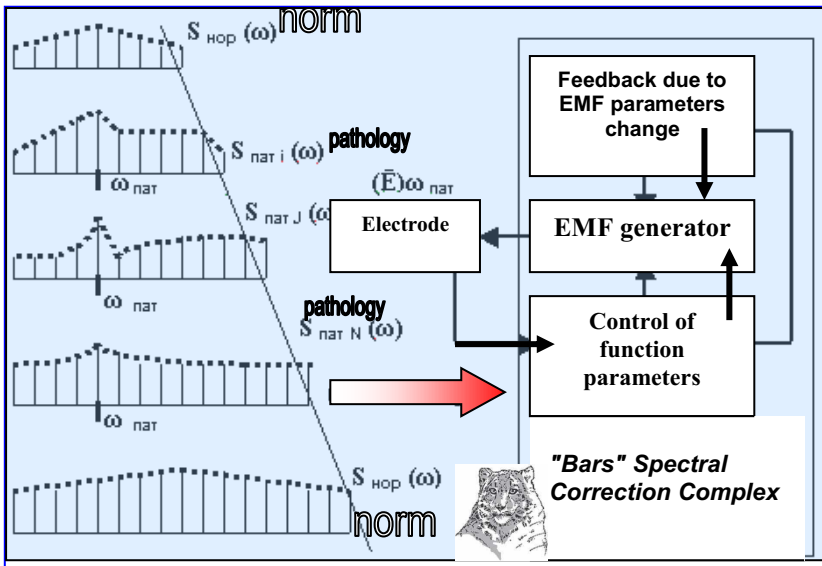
S нор (ω) norm

S пат i (ω) pathology

ω пат

S пат J (ω)

(Ē)ω пат

Electrode

ω пат

pathology

S пат N (ω)

ω пат

S нор (ω)

norm

Feedback due to EMF parameters change

EMF generator

Control of function parameters

"Bars" Spectral Correction Complex